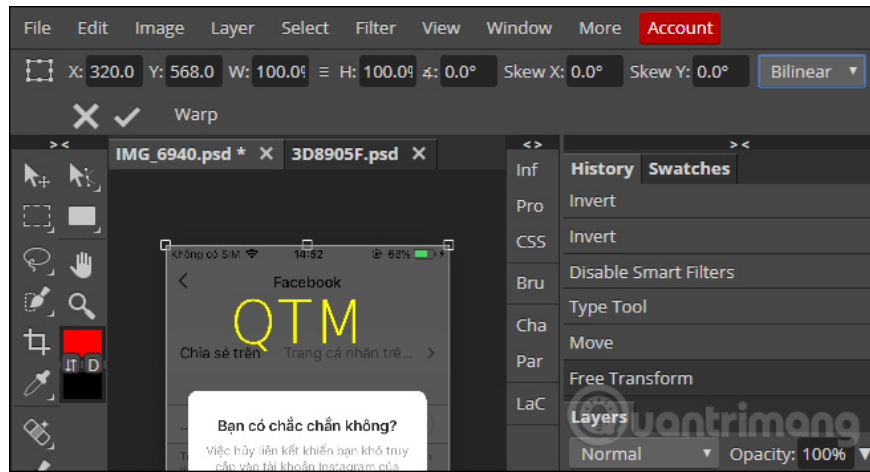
File Edit Image Layer Select Filter View Window More Account

X: 320.0 Y: 568.0 W: 100.0% H: 100.0% ∡: 0.0° Skew X: 0.0° Skew Y: 0.0° Bilinear

Warp

IMG_6940.psd * × 3D8905F.psd ×

Không có SIM 14:52 68%

Facebook

QTM

Chia sẻ trên Trang cá nhân trê...

Bạn có chắc chắn không?

Việc hủy liên kết khiến bạn khó truy cập vào tài khoản Instagram của

Inf
Pro
CSS
Bru
Cha
Par
LaC

History Swatches
Invert
Invert
Disable Smart Filters
Type Tool
Move
Free Transform

Layers
Normal Opacity: 100%

uantrimang